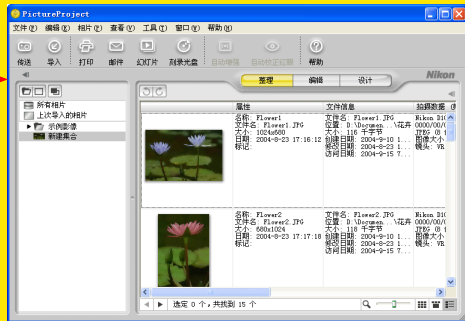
PictureProject

文件(F) 编辑(E) 相片(P) 查看(V) 工具(T) 窗口(W) 帮助(H)

传送 导入 打印 邮件 幻灯片 刻录光盘 自动增强 自动修正红眼 帮助

整理 编辑 设计

Nikon

所有相片
上次导入的相片
示例影像
新建集合

属性 文件信息 拍摄数据

名称: Flower1
文件名: Flower1.JPG
大小: 1024x680
日期: 2004-8-23 17:16:12
标记:

文件名: Flower1.JPG
位置: D:\Documen...\花卉
大小: 116 千字节
创建日期: 2004-9-10 1...
修改日期: 2004-8-23 1...
访问日期: 2004-9-15 7...

Nikon D10
0000/00/0
JPEG (8 位)
图像大小: L
镜头: VR

名称: Flower2
文件名: Flower2.JPG
大小: 680x1024
日期: 2004-8-23 17:23:38
标记:

文件名: Flower2.JPG
位置: D:\Documen...\花卉
大小: 118 千字节
创建日期: 2004-9-10 1...
修改日期: 2004-8-23 1...
访问日期: 2004-9-15 7...

Nikon D10
0000/00/0
JPEG (8 位)
图像大小: L
镜头: VR

选定 0 个, 共找到 15 个